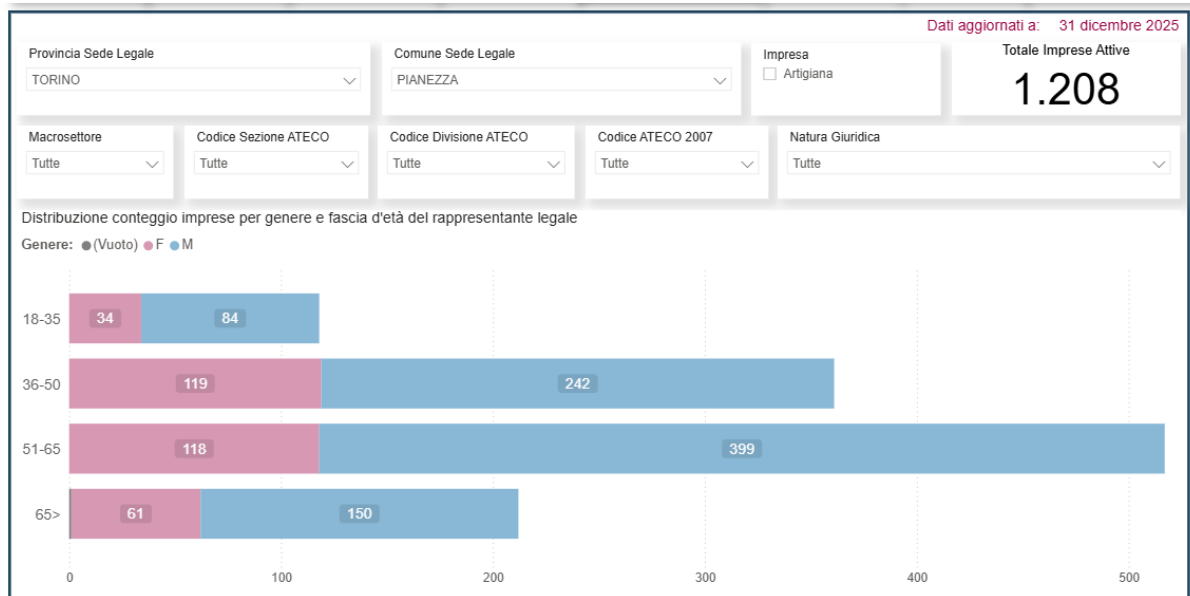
Dati aggiornati a: 31 dicembre 2025

Provincia Sede Legale
TORINO

Comune Sede Legale
PIANEZZA

Impresa
Artigiana

Totale Imprese Attive
1.208

Macrosettore
Tutte

Codice Sezione ATECO
Tutte

Codice Divisione ATECO
Tutte

Codice ATECO 2007
Tutte

Natura Giuridica
Tutte

Distribuzione conteggio imprese per genere e fascia d'età del rappresentante legale

Genere: (Vuoto) F M

18-35 34 84
36-50 119 242
51-65 118 399
65> 61 150

0 100 200 300 400 500